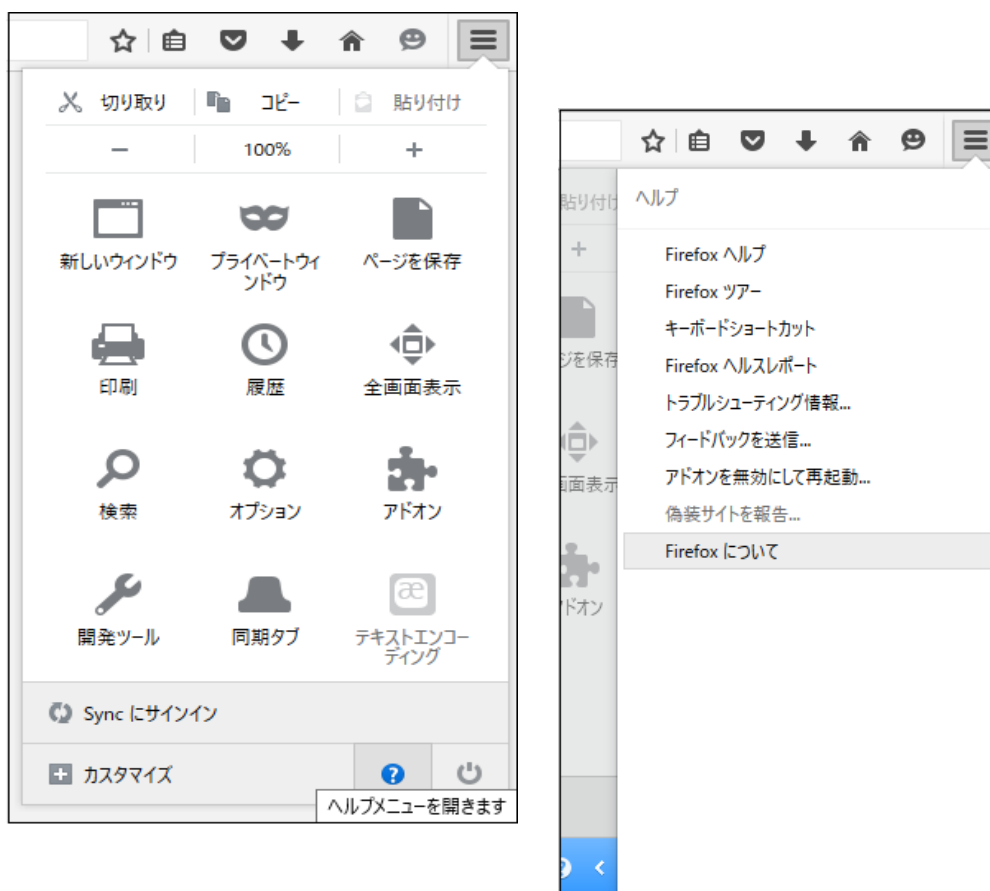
切り取り　コピー　貼り付け

−　100%　+

新しいウィンドウ　プライベートウィンドウ　ページを保存

印刷　履歴　全画面表示

検索　オプション　アドオン

開発ツール　同期タブ　テキストエンコーディング

Sync にサインイン

カスタマイズ

ヘルプメニューを開きます

貼り付け

+

ジを保存

画面表示

ドオン

ヘルプ

Firefox ヘルプ

Firefox ツアー

キーボードショートカット

Firefox ヘルスレポート

トラブルシューティング情報...

フィードバックを送信...

アドオンを無効にして再起動...

偽装サイトを報告...

Firefox について